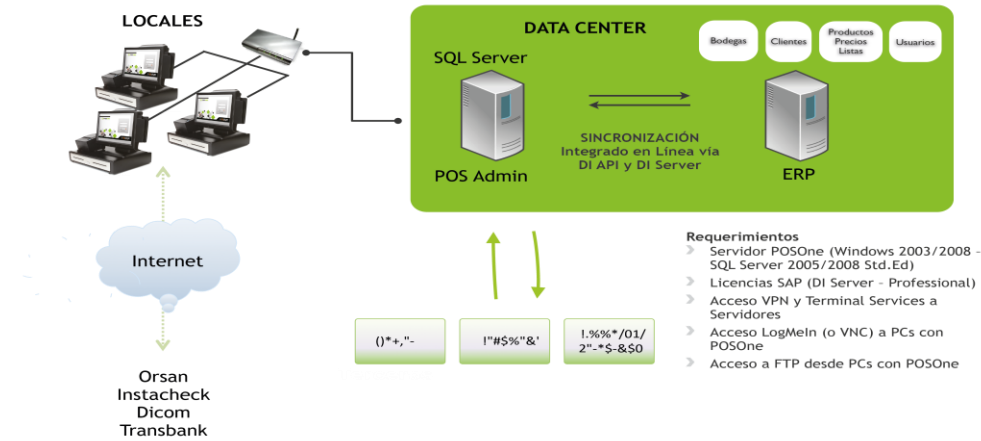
LOCALES

DATA CENTER

Bodegas

Clientes

Productos Precios Listas

Usuarios

SQL Server

POS Admin

SINCRONIZACIÓN Integrado en Línea vía DI API y DI Server

ERP

Internet

Orsan
Instacheck
Dicom
Transbank

()*+,"-

!"#$%"&'

!.%%*/01/2"-*$-&$0

Requerimientos
Servidor POSOne (Windows 2003/2008 - SQL Server 2005/2008 Std.Ed)
Licencias SAP (DI Server - Professional)
Acceso VPN y Terminal Services a Servidores
Acceso LogMeIn (o VNC) a PCs con POSOne
Acceso a FTP desde PCs con POSOne